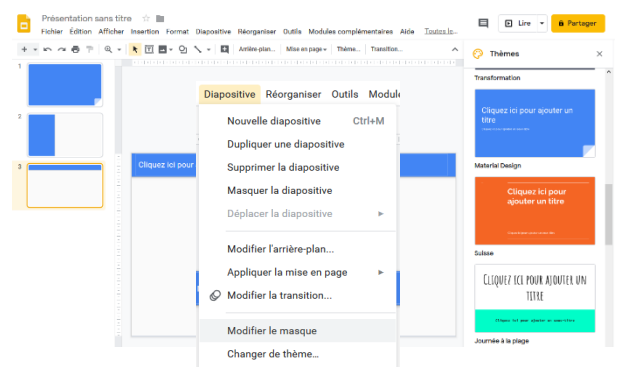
Présentation sans titre

Fichier Édition Afficher Insertion Format Diapositive Réorganiser Outils Modules complémentaires Aide Toutes le...

Lire

Partager

Arrière-plan... Mise en page Thème... Transition...

1

2

3

Diapositive Réorganiser Outils Module

Nouvelle diapositive Ctrl+M

Dupliquer une diapositive

Supprimer la diapositive

Masquer la diapositive

Déplacer la diapositive

Modifier l'arrière-plan...

Appliquer la mise en page

Modifier la transition...

Modifier le masque

Changer de thème...

Cliquez ici pour

Thèmes

Transformation

Cliquez ici pour ajouter un titre

Material Design

Cliquez ici pour ajouter un titre

Suisse

Cliquez ici pour ajouter un titre

Cliquez ici pour ajouter un sous-titre

Journée à la plage